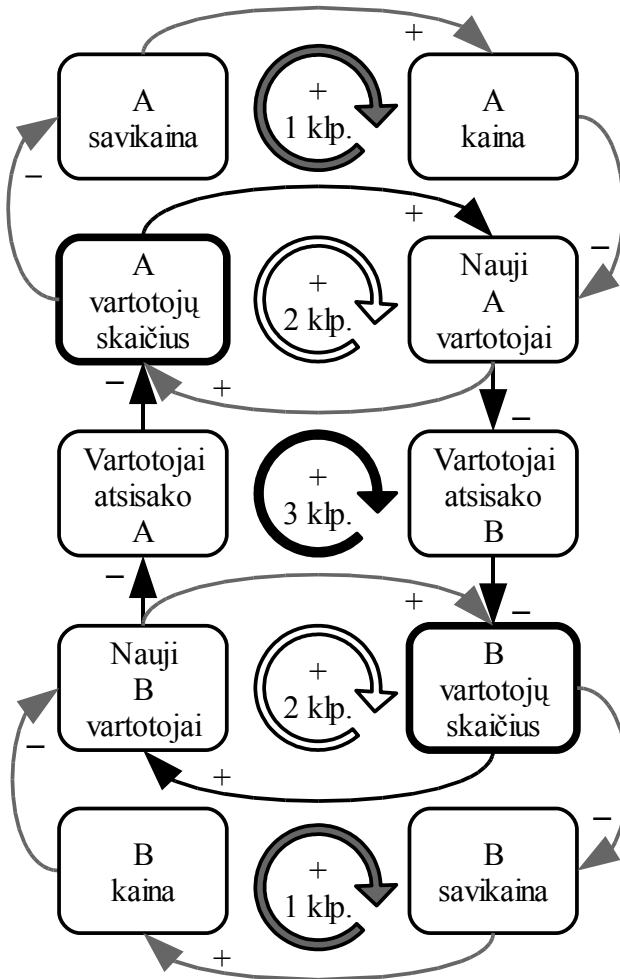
+

A savikaina

+
1 klp.

A kaina

−

+

−

A vartotojų skaičius

+
2 klp.

Nauji A vartotojai

−

+

−

Vartotojai atsisako A

+
3 klp.

Vartotojai atsisako B

−

+

−

Nauji B vartotojai

+
2 klp.

B vartotojų skaičius

−

+

−

B kaina

+
1 klp.

B savikaina

+